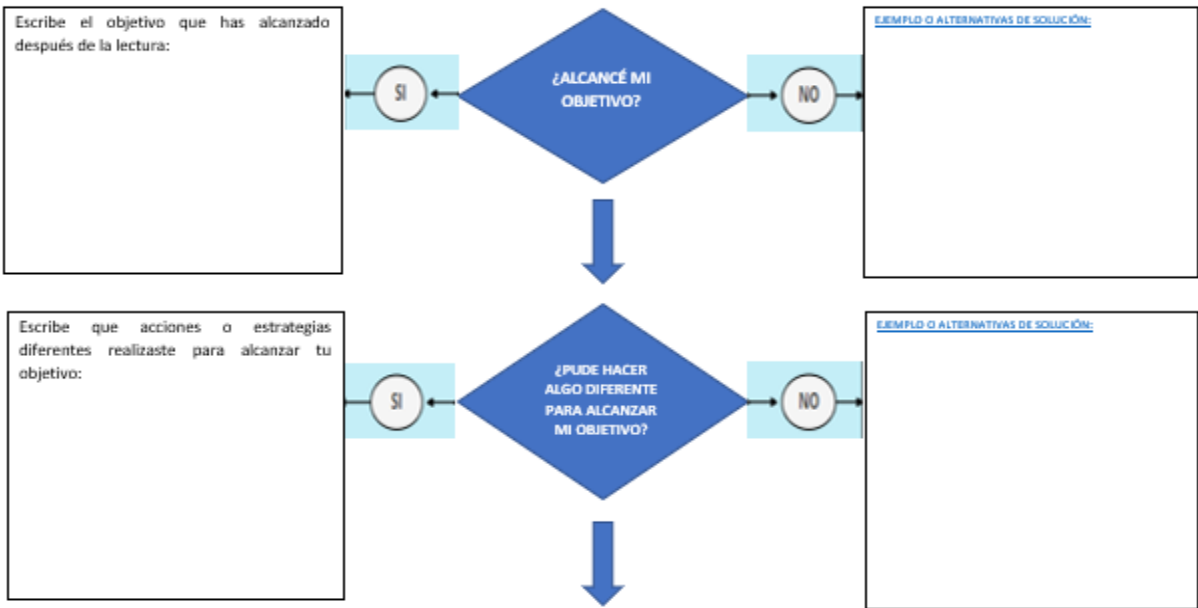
Escribe el objetivo que has alcanzado después de la lectura:

SI

¿ALCANCÉ MI OBJETIVO?

NO

EJEMPLO O ALTERNATIVAS DE SOLUCIÓN:

Escribe que acciones o estrategias diferentes realizaste para alcanzar tu objetivo:

SI

¿PUDE HACER ALGO DIFERENTE PARA ALCANZAR MI OBJETIVO?

NO

EJEMPLO O ALTERNATIVAS DE SOLUCIÓN: